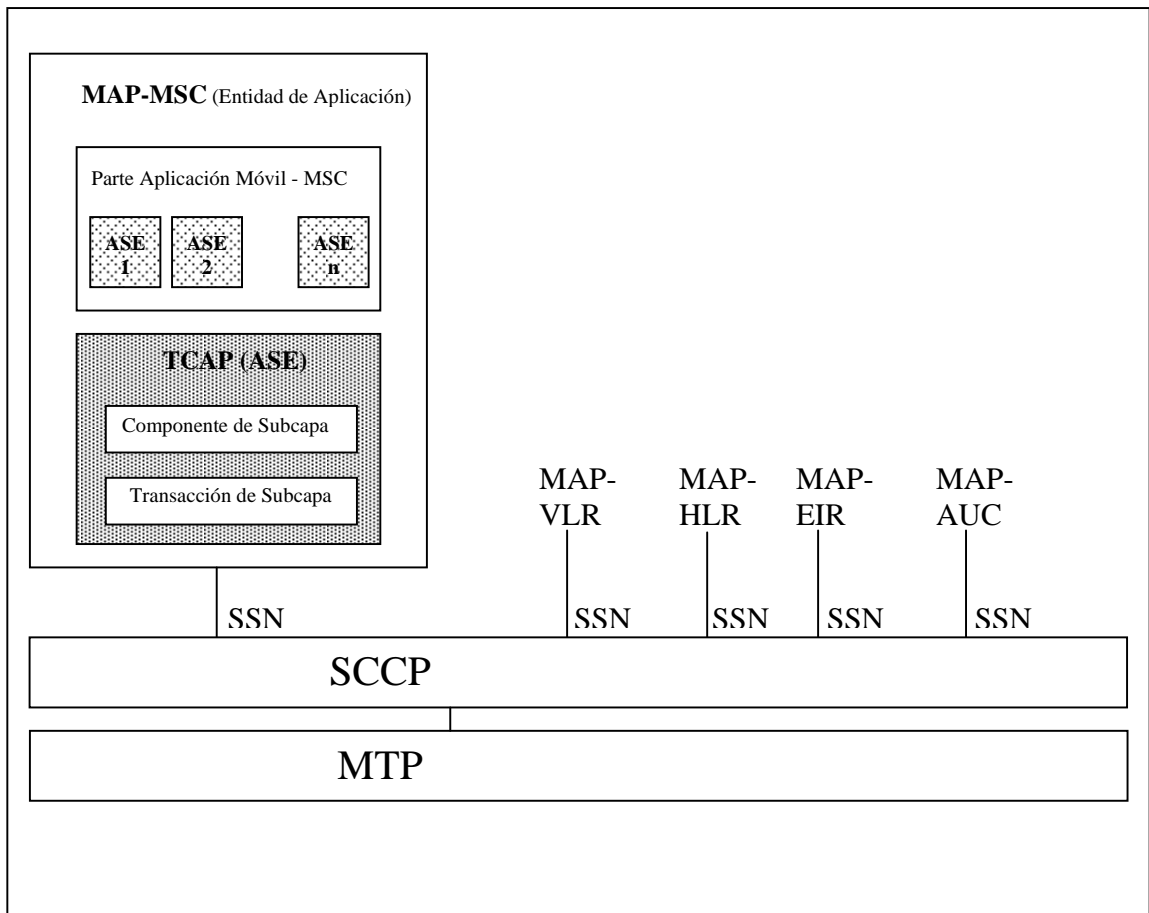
MAP-MSC (Entidad de Aplicación)

Parte Aplicación Móvil - MSC

ASE 1

ASE 2

ASE n

TCAP (ASE)

Componente de Subcapa

Transacción de Subcapa

MAP-VLR

MAP-HLR

MAP-EIR

MAP-AUC

SSN

SSN

SSN

SSN

SSN

SCCP

MTP